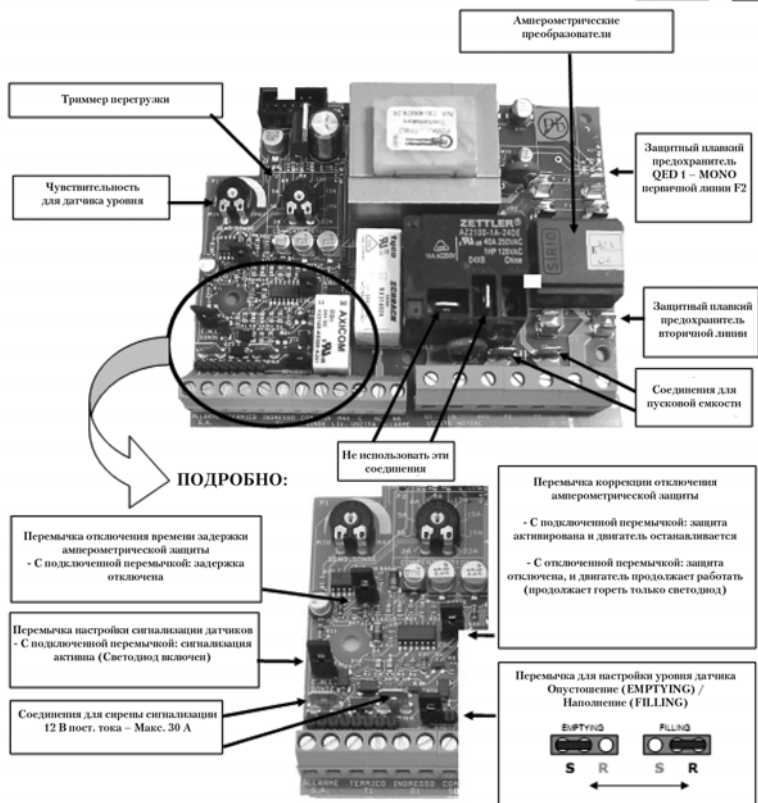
Амперометрические преобразователи

Триммер перегрузки

Защитный плавкий предохранитель QED 1 – MONO первичной линии F2

Чувствительность для датчика уровня

ZETTLER
AZ2100-1A-24DE

AXICOM

Защитный плавкий предохранитель вторичной линии

Соединения для пусковой емкости

Не использовать эти соединения

ПОДРОБНО:

Перемычка коррекции отключения амперометрической защиты

- С подключенной перемычкой: защита активирована и двигатель останавливается

- С отключенной перемычкой: защита отключена, и двигатель продолжает работать (продолжает гореть только светодиод)

Перемычка отключения времени задержки амперометрической защиты
- С подключенной перемычкой: задержка отключена

Перемычка настройки сигнализации датчиков
- С подключенной перемычкой: сигнализация активна (Светодиод включен)

Перемычка для настройки уровня датчика Опустошение (EMPTYING) / Наполнение (FILLING)

EMPTYING FILLING

S R S R

Соединения для сирены сигнализации 12 В пост. тока – Макс. 30 А

ALLARME TERMICO INGRESSO COM